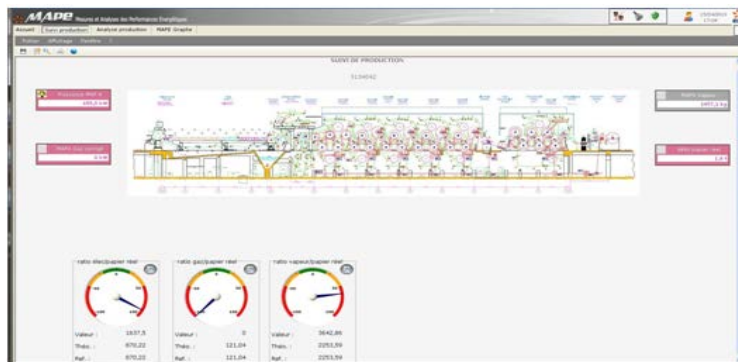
MAPE Mesures et Analyses des Performances Energétiques

Accueil | Suivi production | Analyse production | MAPE Graphe

Fichier | Affichage | Fenêtre

SUIVI DE PRODUCTION

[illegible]

Puissance MAT e
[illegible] kW

MAPE Gaz couchage
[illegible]

MAPE Vapeur
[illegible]

MAPE Vapeur / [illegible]
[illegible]

ratio élec/papier réel

Valeur : 1637,5
Théo. : 870,22
Réf. : 870,22

ratio gaz/papier réel

Valeur : 0
Théo. : 121,04
Réf. : 121,04

ratio vapeur/papier réel

Valeur : 3642,86
Théo. : 2253,59
Réf. : 2253,59